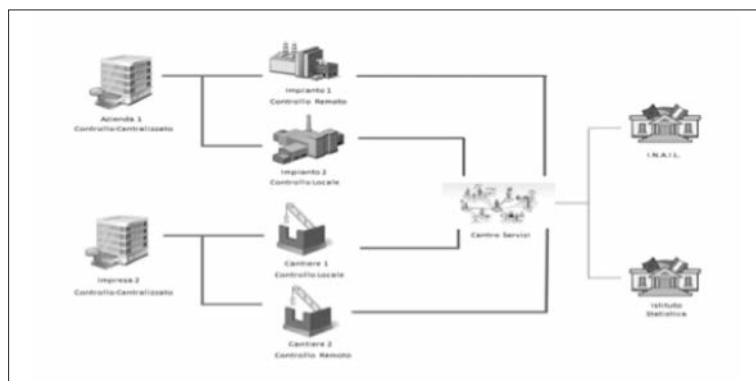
Azienda 1
Controllo Centralizzato

Impianto 1
Controllo Remoto

Impianto 2
Controllo Locale

Impresa 2
Controllo Centralizzato

Cantiere 1
Controllo Locale

Cantiere 2
Controllo Remoto

Centro Servizi

I.N.A.I.L.

Istituto
Statistico